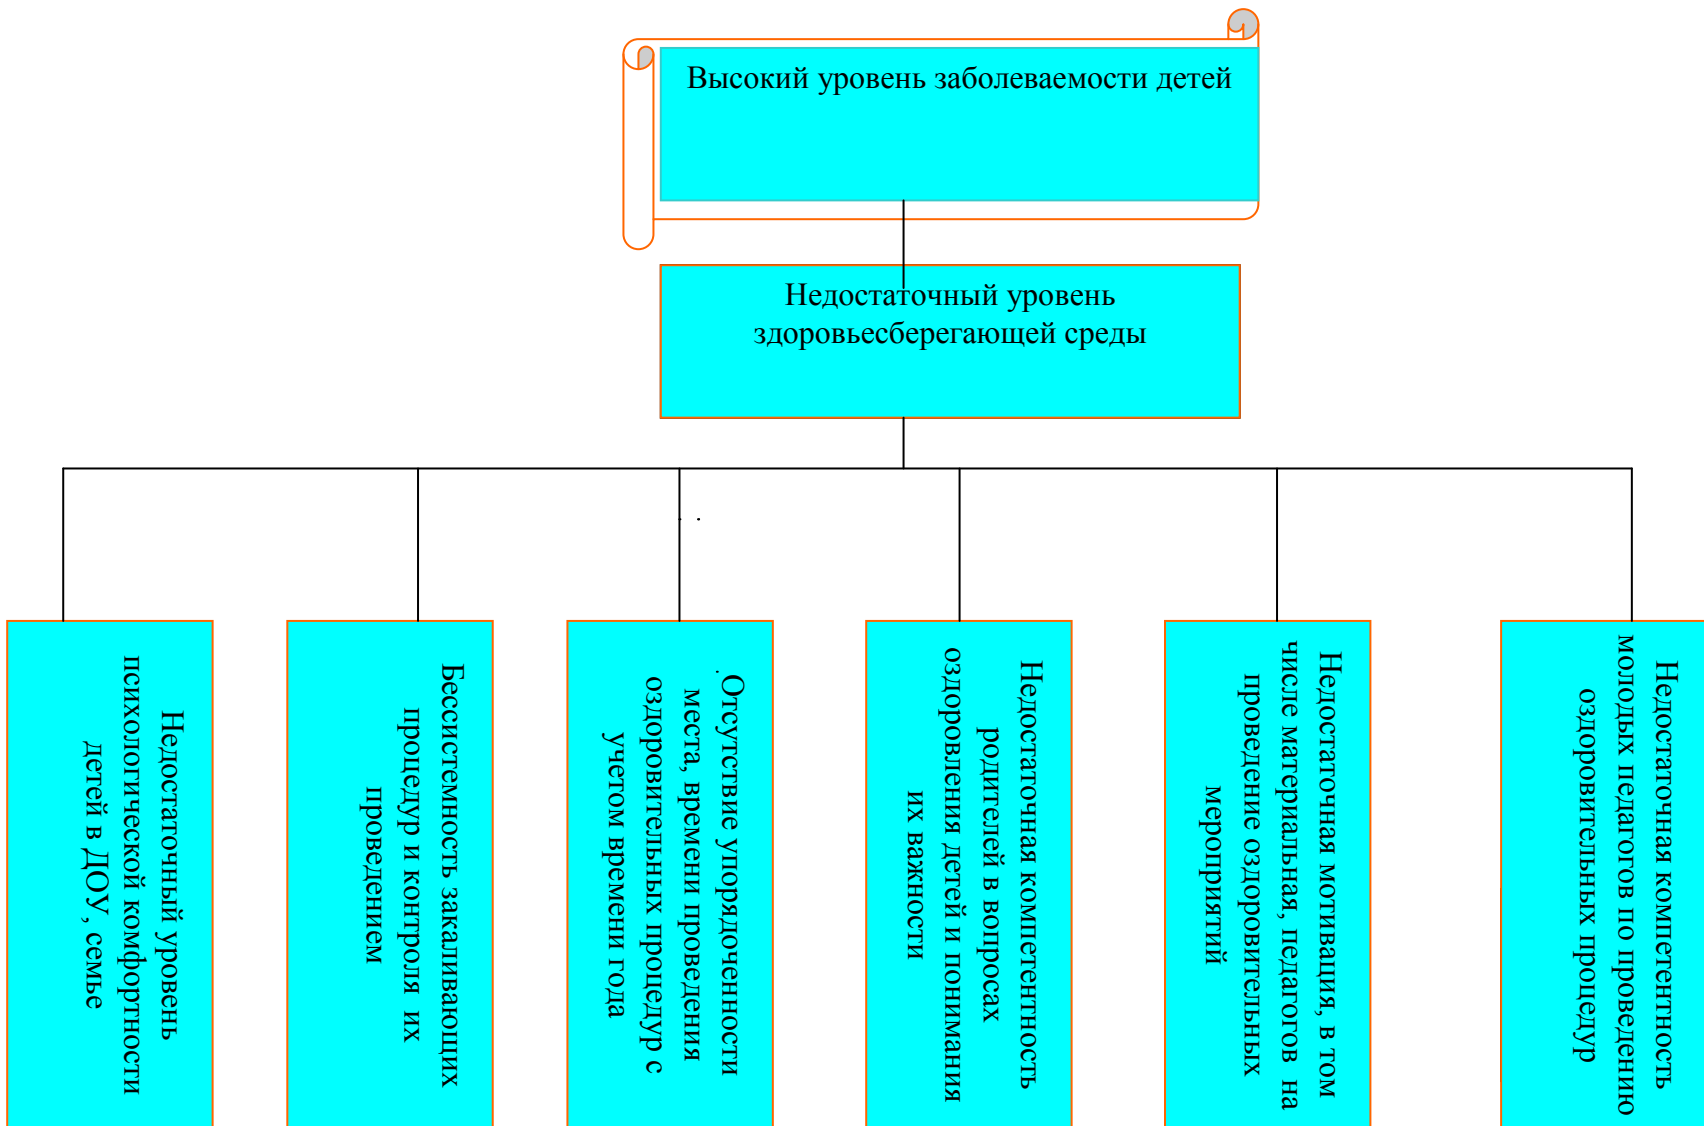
Высокий уровень заболеваемости детей

Недостаточный уровень здоровьесберегающей среды

Недостаточный уровень психологической комфортности детей в ДОУ, семье

Бессистемность закаливающих процедур и контроля их проведением

Отсутствие упорядоченности места, времени проведения оздоровительных процедур с учетом времени года

Недостаточная компетентность родителей в вопросах оздоровления детей и понимания их важности

Недостаточная мотивация, в том числе материальная, педагогов на проведение оздоровительных мероприятий

Недостаточная компетентность молодых педагогов по проведению оздоровительных процедур